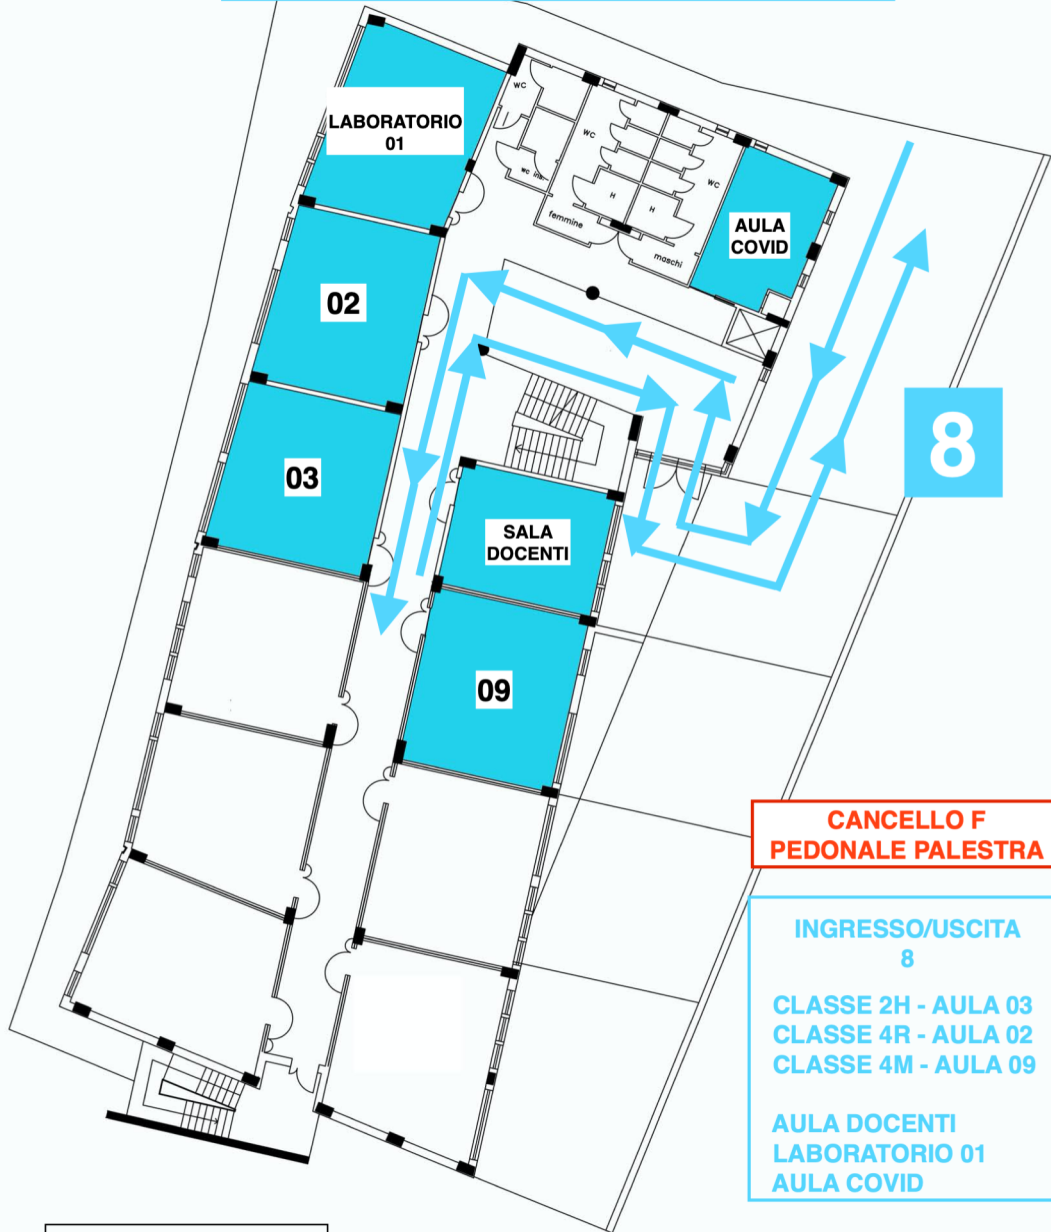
LABORATORIO 01

wc

wc

wc

wc

H

H

femmine

maschi

AULA COVID

02

03

8

SALA DOCENTI

09

CANCELLO F PEDONALE PALESTRA

INGRESSO/USCITA 8

CLASSE 2H - AULA 03
CLASSE 4R - AULA 02
CLASSE 4M - AULA 09

AULA DOCENTI
LABORATORIO 01
AULA COVID